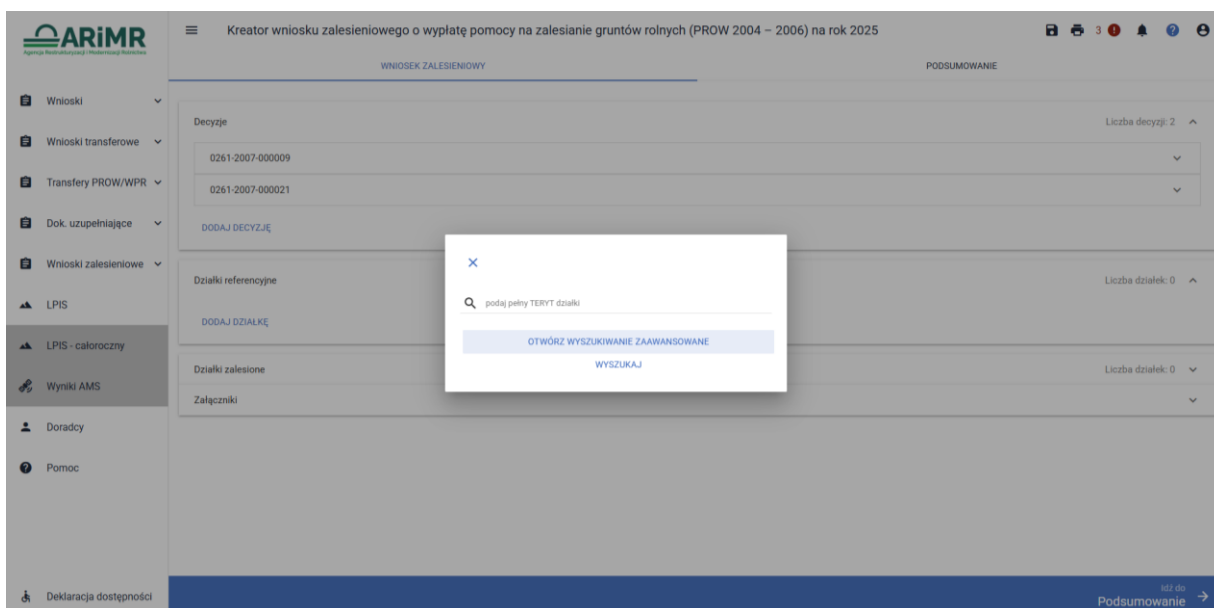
ARiMR
Agencja Restrukturyzacji i Modernizacji Rolnictwa

Kreator wniosku zalesieniowego o wypłatę pomocy na zalesianie gruntów rolnych (PROW 2004 – 2006) na rok 2025

3

WNIOSEK ZALESIENIOWY
PODSUMOWANIE

Wnioski
Wnioski transferowe
Transfery PROW/WPR
Dok. uzupełniające
Wnioski zalesieniowe
LPIS
LPIS - całoroczny
Wyniki AMS
Doradcy
Pomoc
Deklaracja dostępności

Decyzje
Liczba decyzji: 2
0261-2007-000009
0261-2007-000021
DODAJ DECYZJĘ

Działki referencyjne
Liczba działek: 0
DODAJ DZIAŁKĘ

Działki zalesione
Liczba działek: 0
Załączniki

×
podaj pełny TERYT działki
OTWÓRZ WYSZUKIWANIE ZAAWANSOWANE
WYSZUKAJ

Idź do
Podsumowanie